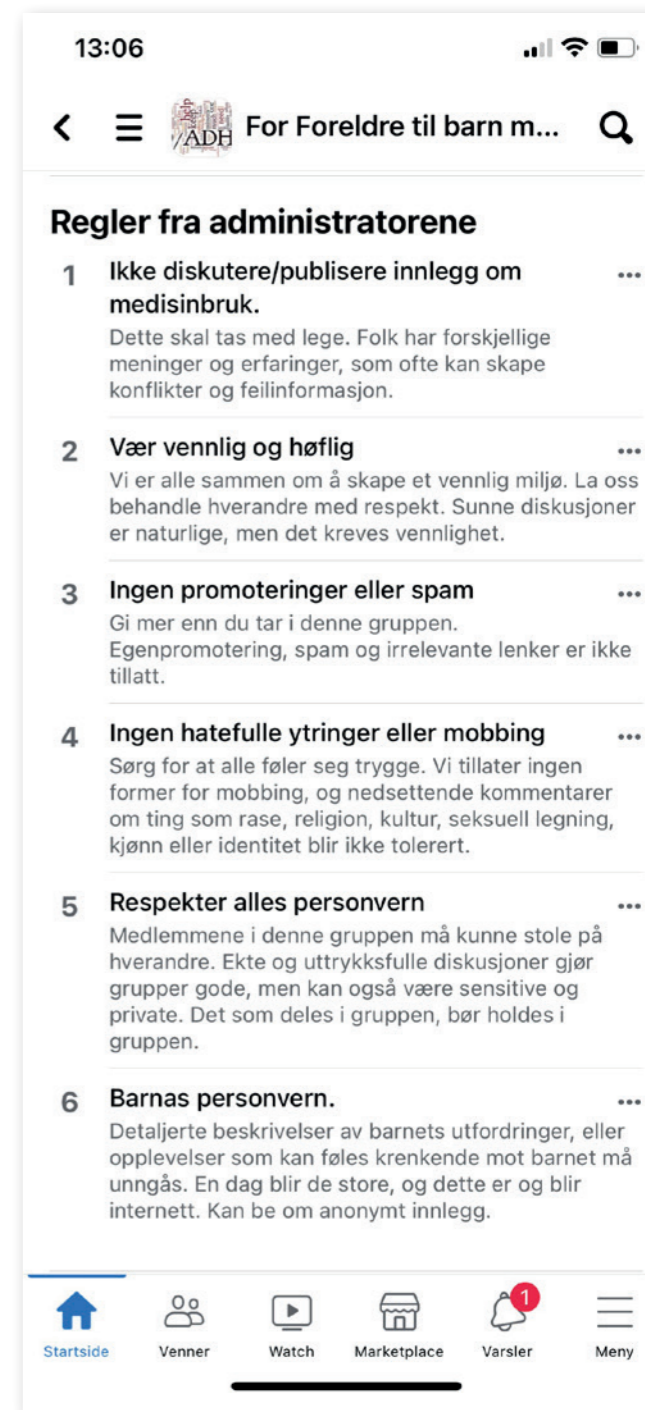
13:06

For Foreldre til barn m...

ADH

Regler fra administratorene

1 Ikke diskutere/publisere innlegg om medisinbruk.
Dette skal tas med lege. Folk har forskjellige meninger og erfaringer, som ofte kan skape konflikter og feilinformasjon.

2 Vær vennlig og høflig
Vi er alle sammen om å skape et vennlig miljø. La oss behandle hverandre med respekt. Sunne diskusjoner er naturlige, men det kreves vennlighet.

3 Ingen promoteringer eller spam
Gi mer enn du tar i denne gruppen. Egenpromotering, spam og irrelevante lenker er ikke tillatt.

4 Ingen hatefulle ytringer eller mobbing
Sørg for at alle føler seg trygge. Vi tillater ingen former for mobbing, og nedsettende kommentarer om ting som rase, religion, kultur, seksuell legning, kjønn eller identitet blir ikke tolerert.

5 Respekter alles personvern
Medlemmene i denne gruppen må kunne stole på hverandre. Ekte og uttrykksfulle diskusjoner gjør grupper gode, men kan også være sensitive og private. Det som deles i gruppen, bør holdes i gruppen.

6 Barnas personvern.
Detaljerte beskrivelser av barnets utfordringer, eller opplevelser som kan føles krenkende mot barnet må unngås. En dag blir de store, og dette er og blir internett. Kan be om anonymt innlegg.

Startside Venner Watch Marketplace 1 Varsler Meny